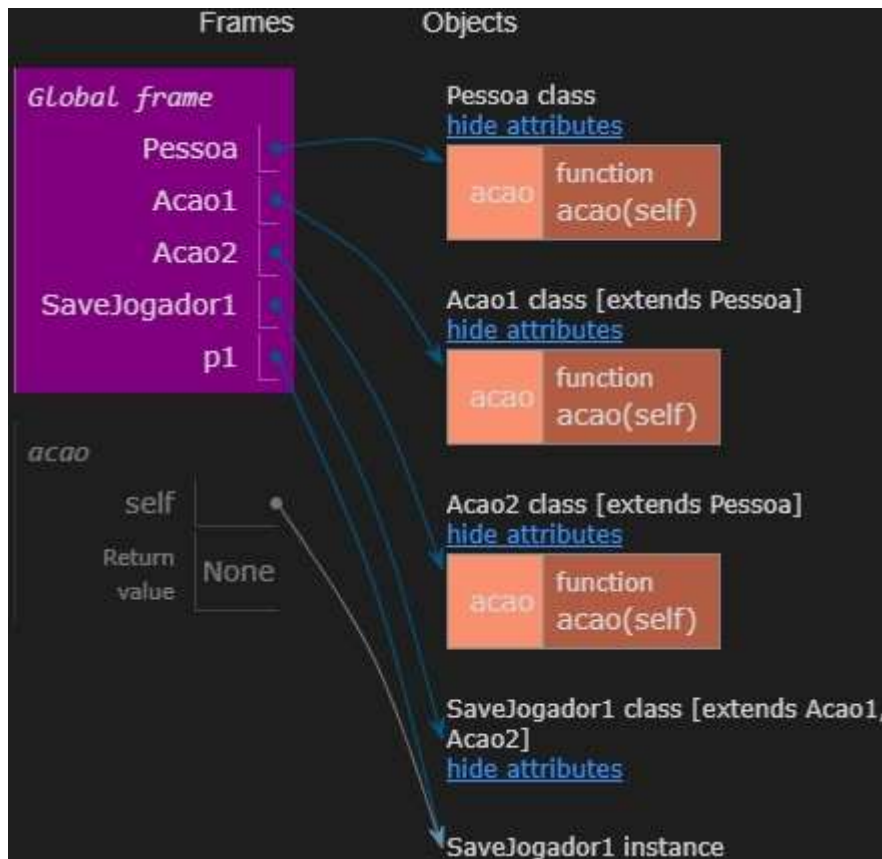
Frames

Objects

Global frame

Pessoa

Acao1

Acao2

SaveJogador1

p1

acao

self

Return value

None

Pessoa class
hide attributes

| acao | function acao(self) |
|---|---|

Acao1 class [extends Pessoa]
hide attributes

| acao | function acao(self) |
|---|---|

Acao2 class [extends Pessoa]
hide attributes

| acao | function acao(self) |
|---|---|

SaveJogador1 class [extends Acao1, Acao2]
hide attributes

SaveJogador1 instance